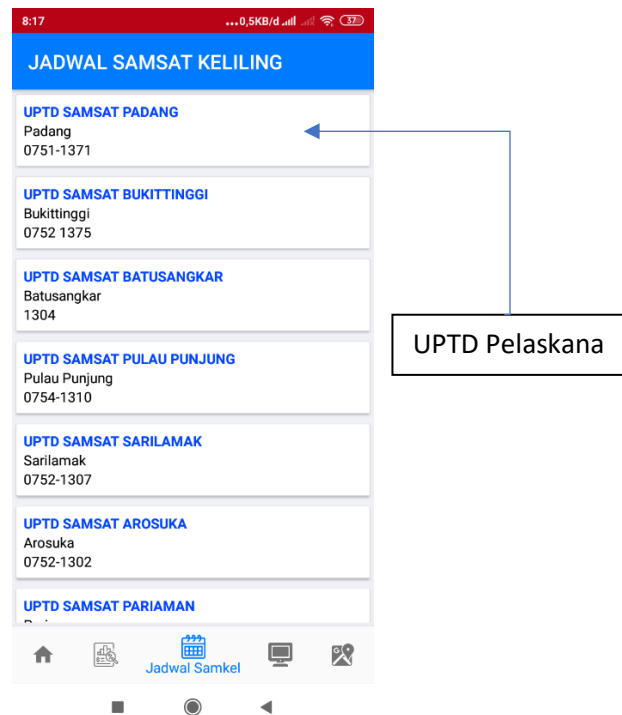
8:17 ...0,5KB/d 37

JADWAL SAMSAT KELILING

UPTD SAMSAT PADANG
Padang
0751-1371

UPTD SAMSAT BUKITTINGGI
Bukittinggi
0752 1375

UPTD SAMSAT BATUSANGKAR
Batusangkar
1304

UPTD SAMSAT PULAU PUNJUNG
Pulau Punjung
0754-1310

UPTD SAMSAT SARILAMAK
Sarilamak
0752-1307

UPTD SAMSAT AROSUKA
Arosuka
0752-1302

UPTD SAMSAT PARIAMAN
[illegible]

UPTD Pelaskana

Jadwal Samkel